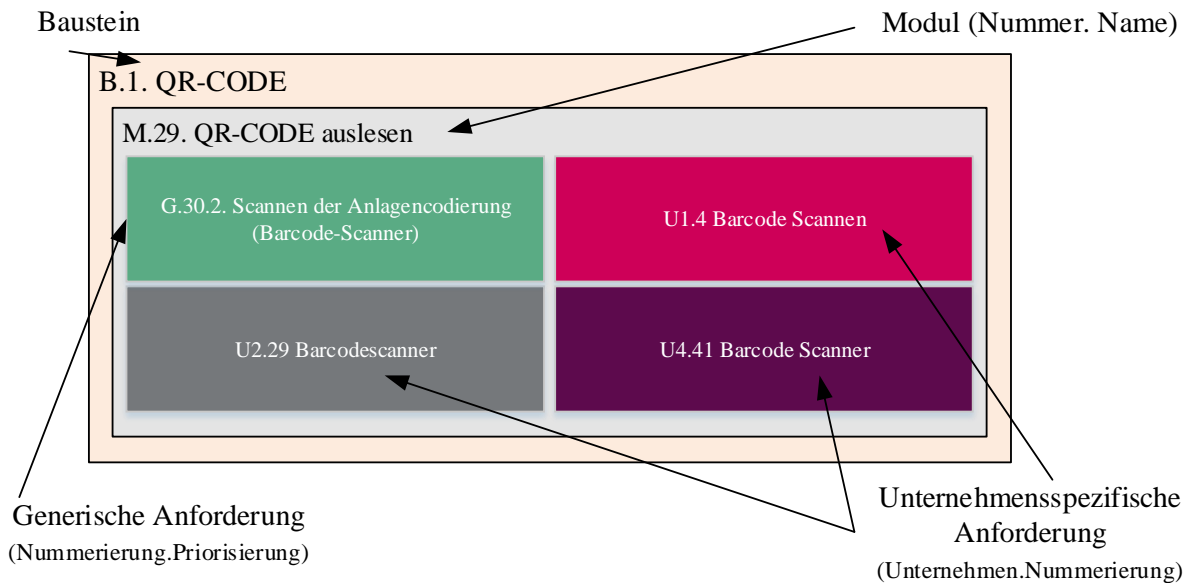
Baustein

Modul (Nummer. Name)

B.1. QR-CODE

M.29. QR-CODE auslesen

G.30.2. Scannen der Anlagencodierung (Barcode-Scanner)

U1.4 Barcode Scannen

U2.29 Barcodescanner

U4.41 Barcode Scanner

Generische Anforderung
(Nummerierung.Priorisierung)

Unternehmensspezifische Anforderung
(Unternehmen.Nummerierung)